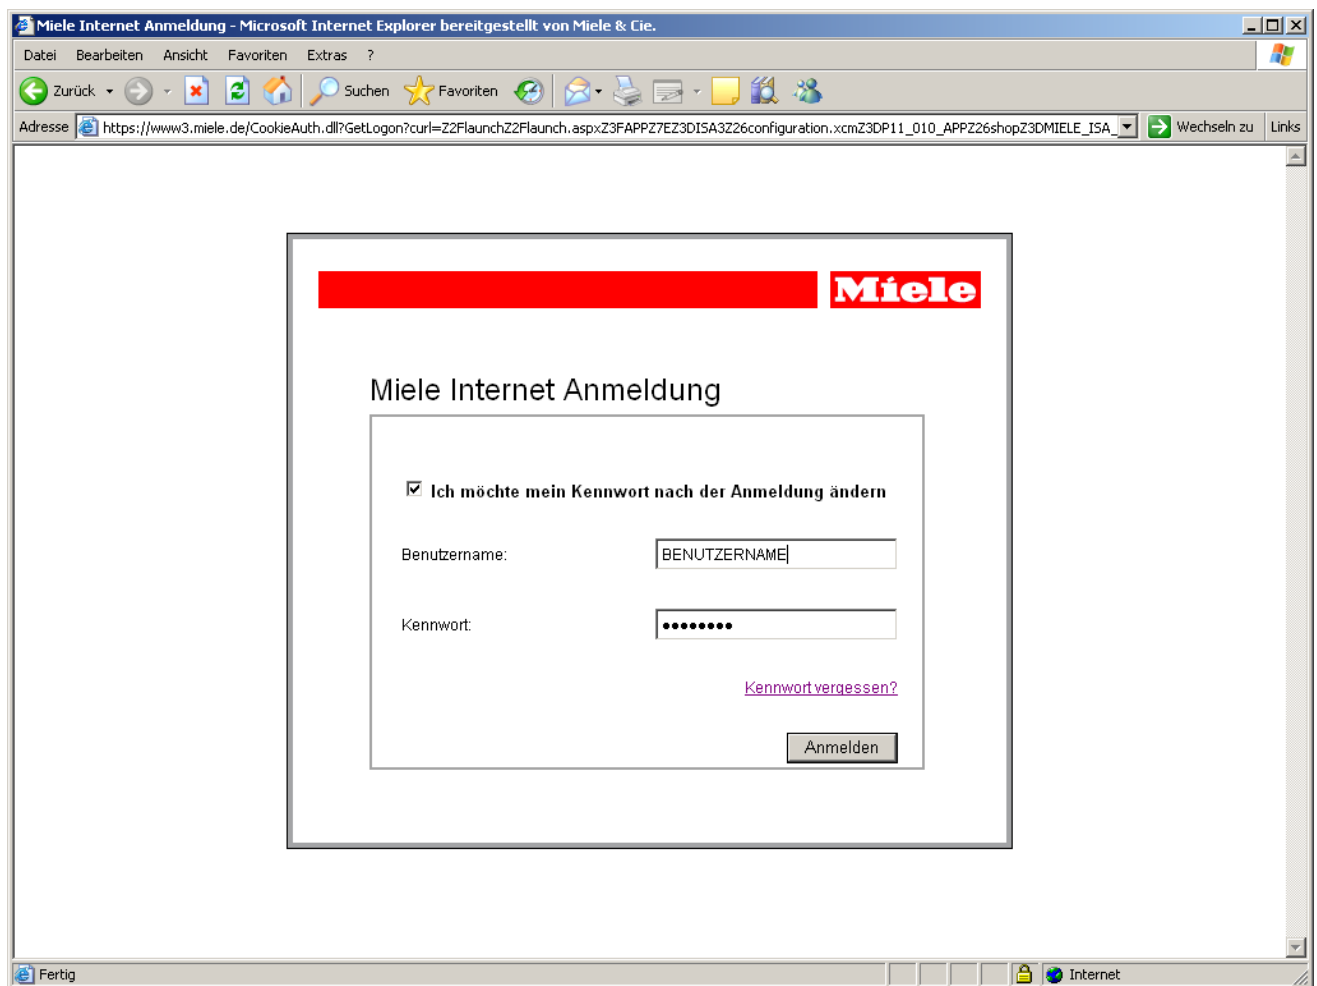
Miele Internet Anmeldung - Microsoft Internet Explorer bereitgestellt von Miele & Cie.

Datei Bearbeiten Ansicht Favoriten Extras ?

Zurück Suchen Favoriten

Adresse https://www3.miele.de/CookieAuth.dll?GetLogon?curl=Z2FlaunchZ2Flaunch.aspxZ3FAPPZ7EZ3DISA3Z26configuration.xcmZ3DP11_010_APPZ26shopZ3DMIELE_ISA_ Wechseln zu Links

Miele

Miele Internet Anmeldung

☑ Ich möchte mein Kennwort nach der Anmeldung ändern

Benutzername: BENUTZERNAME

Kennwort: ••••••••

Kennwort vergessen?

Anmelden

Fertig Internet